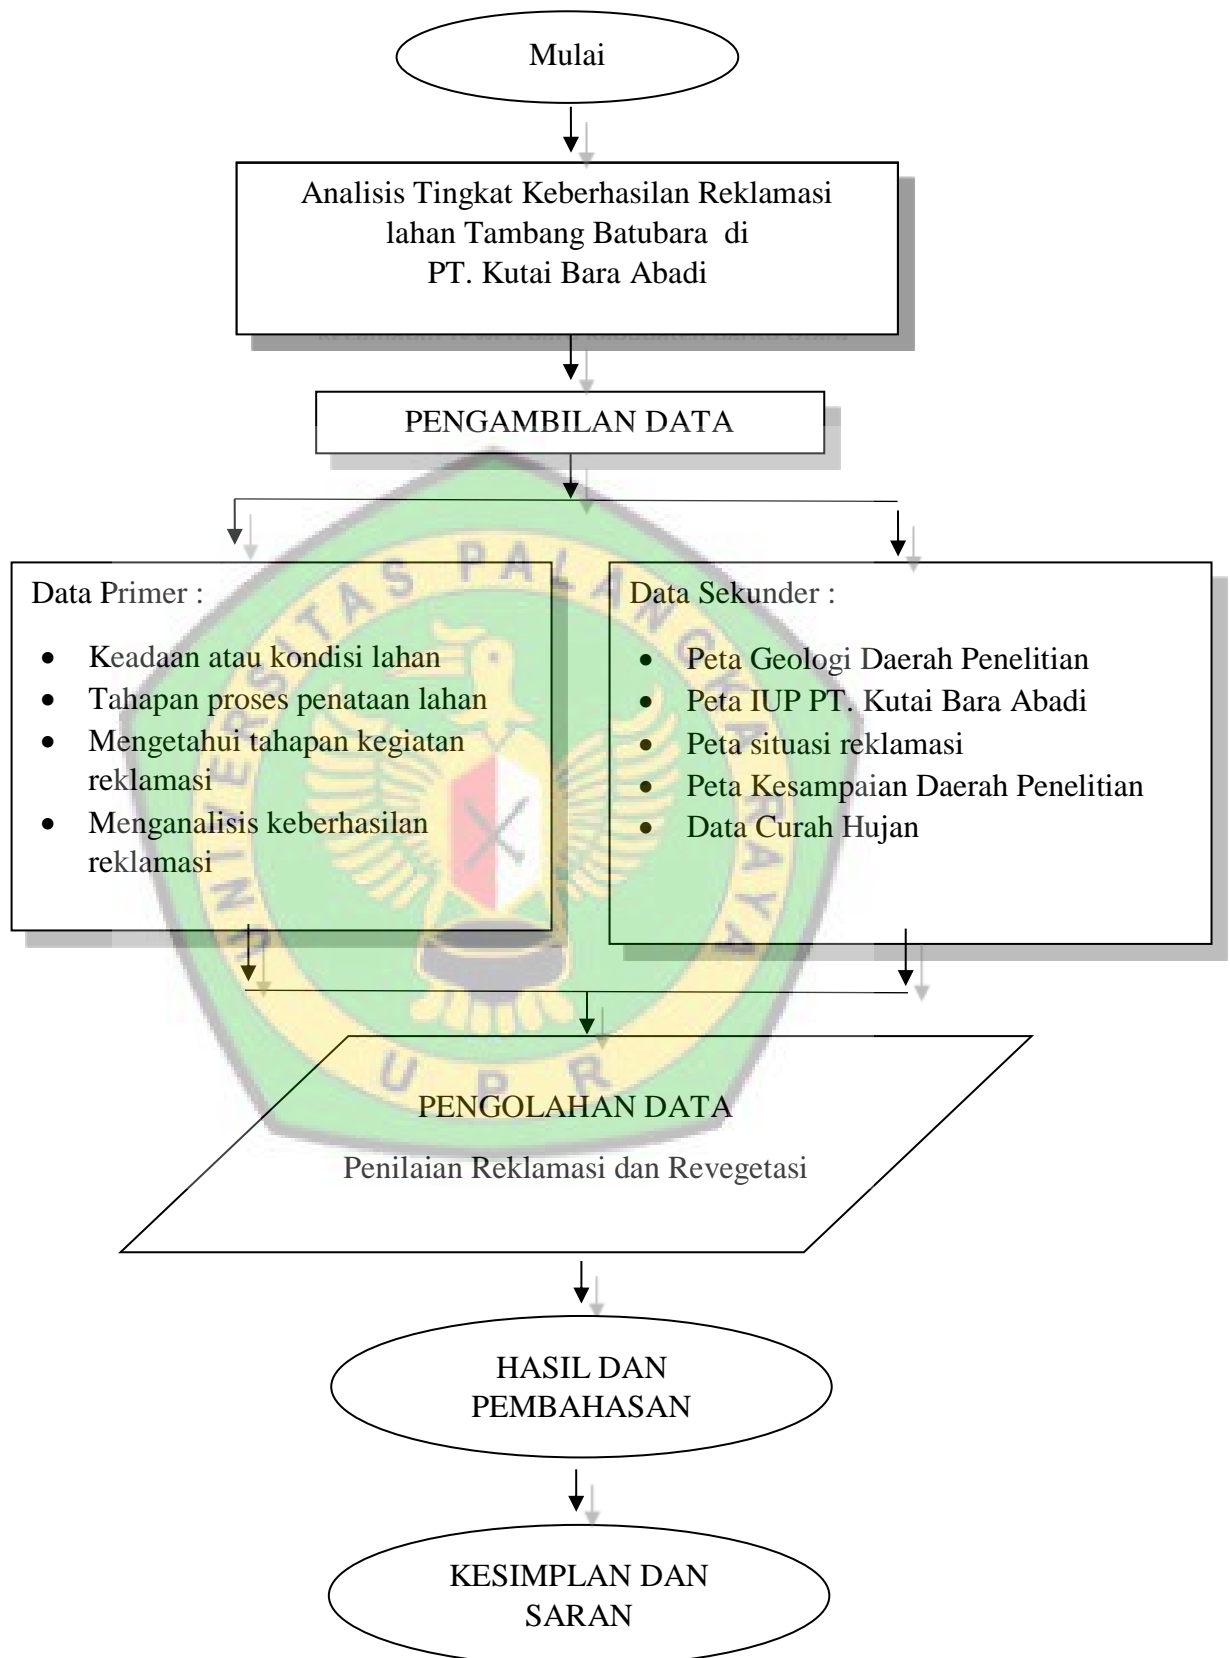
Mulai

Analisis Tingkat Keberhasilan Reklamasi lahan Tambang Batubara di PT. Kutai Bara Abadi

PENGAMBILAN DATA

Data Primer :

- Keadaan atau kondisi lahan
- Tahapan proses penataan lahan
- Mengetahui tahapan kegiatan reklamasi
- Menganalisis keberhasilan reklamasi

Data Sekunder :

- Peta Geologi Daerah Penelitian
- Peta IUP PT. Kutai Bara Abadi
- Peta situasi reklamasi
- Peta Kesampaian Daerah Penelitian
- Data Curah Hujan

PENGOLAHAN DATA

Penilaian Reklamasi dan Revegetasi

HASIL DAN PEMBAHASAN

KESIMPLAN DAN SARAN